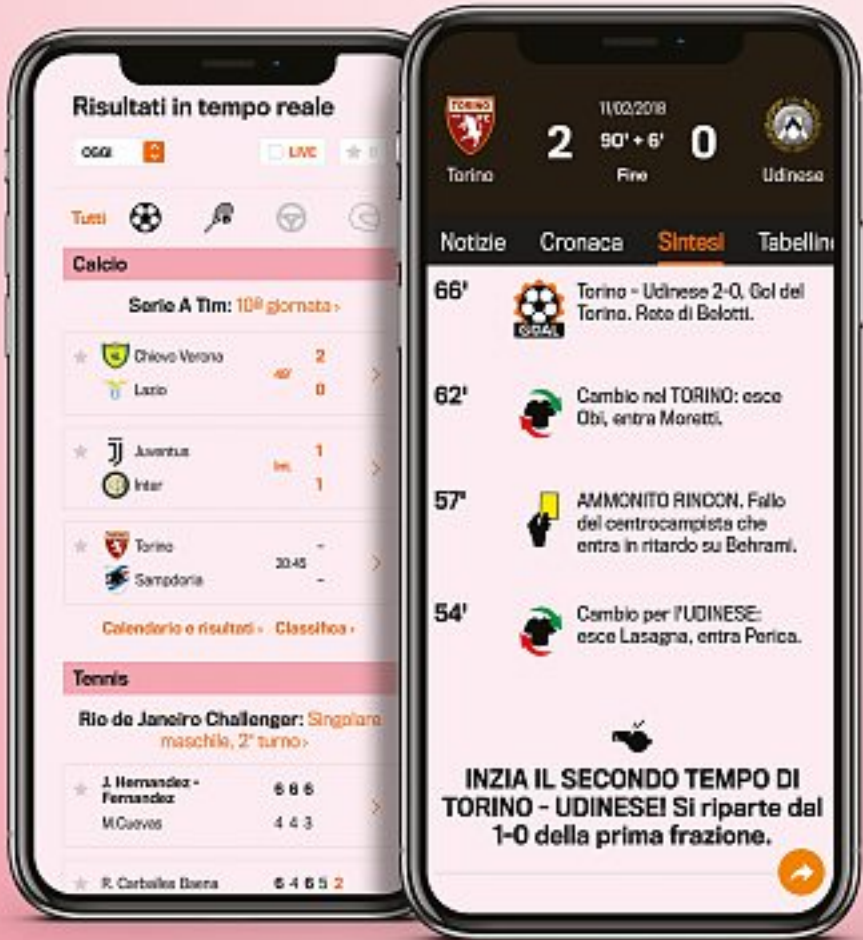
Risultati in tempo reale

OGGI

LIVE

Tutti

Calcio

Serie A Tim: 10ª giornata ›

Chievo Verona 2
Lazio 0
48'

Juventus 1
Inter 1
Int.

Torino -
Sampdoria -
20:45

Calendario e risultati › Classifica ›

Tennis

Rio de Janeiro Challenger: Singolare maschile, 2° turno ›

J. Hernandez - Fernandez 6 6 6
M.Cuevas 4 4 3

R. Carballes Baena 6 4 6 5 2

TORINO

11/02/2018

2 90' + 6' 0

Fine

Torino

Udinese

Notizie Cronaca Sintesi Tabellin

66' GOAL Torino - Udinese 2-0. Gol del Torino. Rete di Belotti.

62' Cambio nel TORINO: esce Obi, entra Moretti.

57' AMMONITO RINCON. Fallo del centrocampista che entra in ritardo su Behrami.

54' Cambio per l'UDINESE: esce Lasagna, entra Perica.

INZIA IL SECONDO TEMPO DI TORINO - UDINESE! Si riparte dal 1-0 della prima frazione.